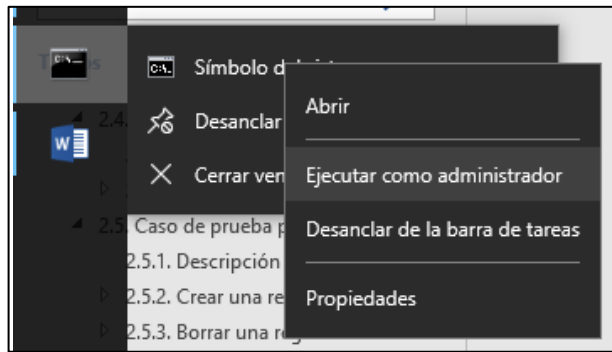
C:\_

Símbolo d

Desanclar

Cerrar ven

2.4.

2.5. Caso de prueba p

2.5.1. Descripción

2.5.2. Crear una re

2.5.3. Borrar una re

Abrir

Ejecutar como administrador

Desanclar de la barra de tareas

Propiedades